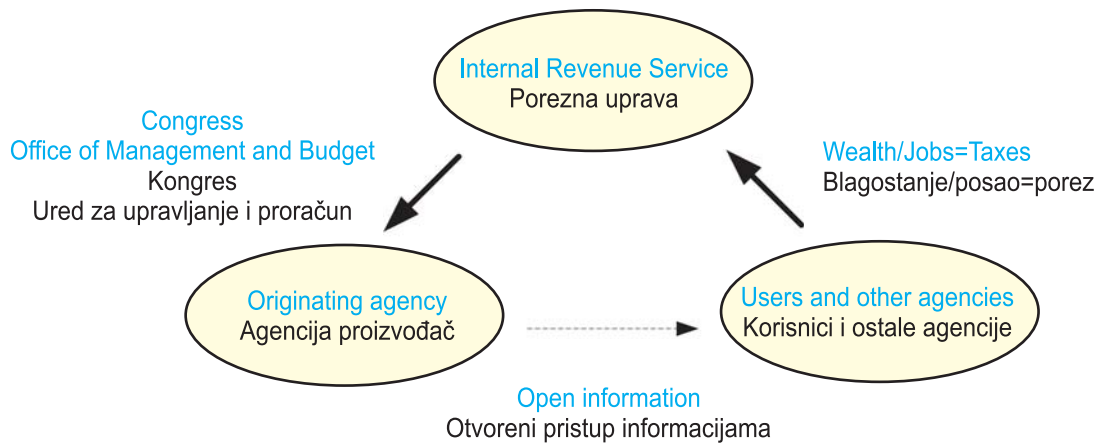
Internal Revenue Service
Porezna uprava

Congress
Office of Management and Budget
Kongres
Ured za upravljanje i proračun

Wealth/Jobs=Taxes
Blagostanje/posao=porez

Originating agency
Agencija proizvođač

Users and other agencies
Korisnici i ostale agencije

Open information
Otvoreni pristup informacijama